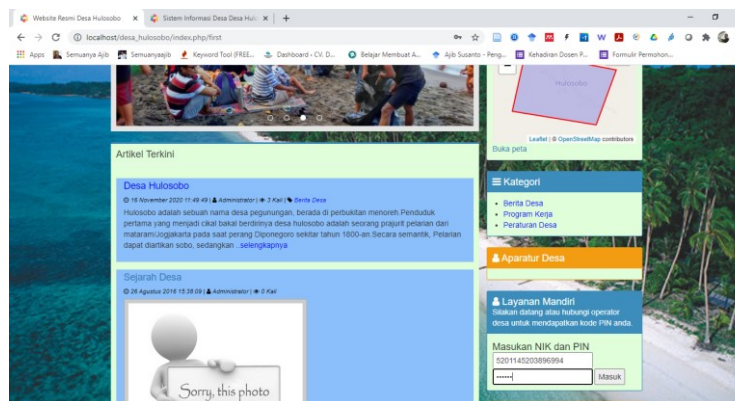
Website Resmi Desa Hulosobo ×
Sistem Informasi Desa Desa Hulo ×
+

localhost/desa_hulosobo/index.php/first

Apps
Semuanya Ajib
Semuanyaajib
Keyword Tool (FREE...
Dashboard - CV. D...
Belajar Membuat A...
Ajib Susanto - Peng...
Kehadiran Dosen P...
Formulir Permohon...

Hulosobo

Leaflet | © OpenStreetMap contributors

Buka peta

Artikel Terkini

Desa Hulosobo
16 November 2020 11:49:49 | Administrator | 3 Kali | Berita Desa
Hulosobo adalah sebuah nama desa pegunungan, berada di perbukitan menoreh.Penduduk pertama yang menjadi cikal bakal berdirinya desa hulosobo adalah seorang prajurit pelarian dari mataram/Jogjakarta pada saat perang Diponegoro sekitar tahun 1800-an.Secara semantik, Pelarian dapat diartikan sobo, sedangkan ...selengkapnya

Sejarah Desa
26 Agustus 2016 15:38:09 | Administrator | 0 Kali

Sorry, this photo

≡ Kategori
• Berita Desa
• Program Kerja
• Peraturan Desa

Aparatur Desa

Layanan Mandiri
Silakan datang atau hubungi operator desa untuk mendapatkan kode PIN anda.

Masukan NIK dan PIN
5201145203896994
••••••
Masuk